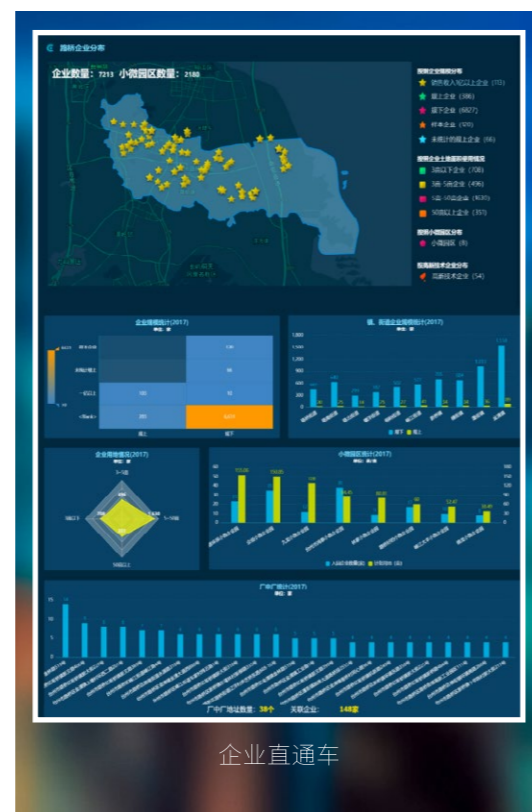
路桥企业分布

企业数量: 7213 小微园区数量: 2180

按照企业规模分布
世界收入亿以上企业 (15)
规上企业 (386)
规下企业 (6827)
样本企业 (519)
未统计的规上企业 (66)

按照企业土地面积使用情况
3亩以下企业 (708)
3亩-5亩企业 (456)
5亩-10亩企业 (630)
10亩以上企业 (357)

按照小微园区分布
小微园区 (8)

按照高新技术企业分布
高新技术企业 (54)

企业规模统计(2017)

规上 规下

镇、街道企业规模统计(2017)

规下 规上

企业规模情况(2017)

小微园区统计(2017)

厂中厂统计(2017)

厂中厂地址数量: 38个 关联企业: 148家

企业直通车